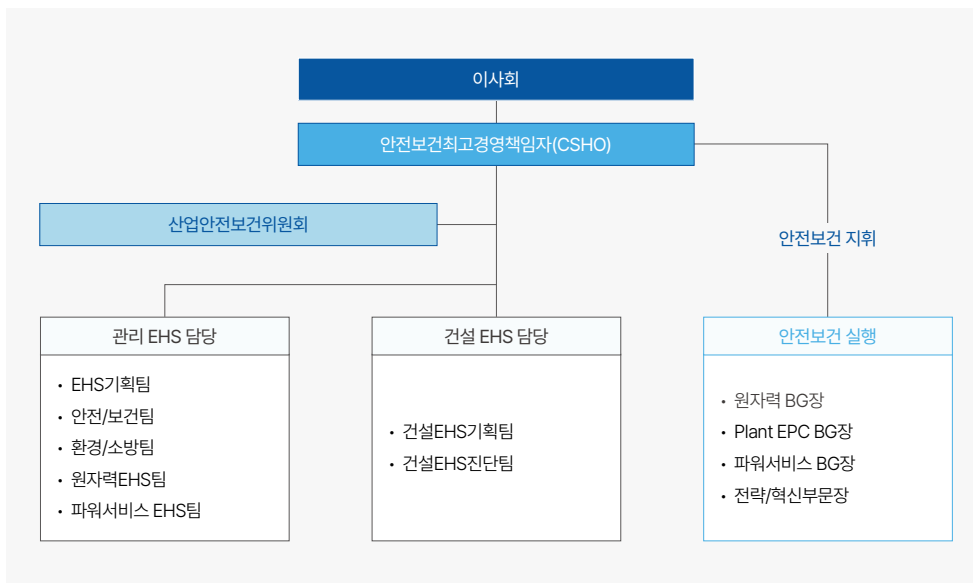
이사회

안전보건최고경영책임자(CSHO)

산업안전보건위원회

안전보건 지휘

관리 EHS 담당

• EHS기획팀
• 안전/보건팀
• 환경/소방팀
• 원자력EHS팀
• 파워서비스 EHS팀

건설 EHS 담당

• 건설EHS기획팀
• 건설EHS진단팀

안전보건 실행

• 원자력 BG장
• Plant EPC BG장
• 파워서비스 BG장
• 전략/혁신부문장